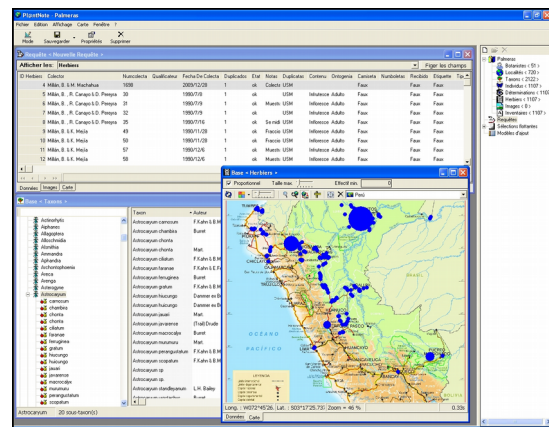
PlantNote - Palmeras
Fichier Edition Affichage Carte Fenêtre ?
Mode Sauvegarder Propriétés Supprimer

Requête < Nouvelle Requête >
Afficher les: Herbiers
Figer les champs

| ID Herbiers | Colecto | Numcolecta | Qualificateur | Fecha De Colecta | Duplicados | Etat | Notas | Duplicatas | Contexo | Ontogenia | Caniseta | Numbolelas | Recibido | Etiquete |
|---|---|---|---|---|---|---|---|---|---|---|---|---|---|---|
| 4 | Millán, B. & M. Machahua | 1698 | | 2009/12/28 | 1 | ok | Colecto | USM | | | Faux | | Faux | |
| 5 | Millán, B., R. Canayo & D. Pereyra | 30 | | 1990/7/8 | 1 | ok | Nuevo | USM | Infrutesce | Adulto | Faux | | Faux | |
| 6 | Millán, B., R. Canayo & D. Pereyra | 31 | | 1990/7/9 | 1 | ok | Nuevo | USM | Infrutesce | Adulto | Faux | | Faux | |
| 7 | Millán, B., R. Canayo & D. Pereyra | 32 | | 1990/7/9 | 1 | ok | Nuevo | USM | Infrutesce | Adulto | Faux | | Faux | |
| 8 | Millán, B., R. Canayo & D. Pereyra | 35 | | 1990/7/16 | 1 | ok | Sa ndi | USM | Infrutesce | Adulto | Faux | | Faux | |
| 10 | Millán, B. & K. Mejía | 49 | | 1990/11/28 | 1 | ok | Fraccio | USM | Infrutesce | Adulto | Faux | | Faux | |
| 11 | Millán, B. & K. Mejía | 51 | | 1990/11/28 | 1 | ok | Fraccio | USM | Infrutesce | Adulto | Faux | | Faux | |
| 12 | Millán, B. & K. Mejía | 57 | | 1990/12/6 | 1 | ok | Nuevo | USM | Infrutesce | Adulto | Faux | | Faux | |
| 13 | Millán, B. & K. Mejía | 58 | | 1990/12/6 | 1 | ok | | | | | | | | |

Données Images Carte

Base < Taxons >
Astrocaryum
Aiphanes
Allagoptera
Attalea
Ammandra
Aphandra
Astrocaryum
Areca
Arenga
Astrocaryum
carnosum
chambira
chonta
ciliatum
faranae
ferrugineum
gratum
huicungo
huaimi
javarense
macrocalyx
murumuru
perangustatum
scopatum

| Taxon | Auteur |
|---|---|
| Astrocaryum carnosum | F.Kahn & B.M. |
| Astrocaryum chambira | Burret |
| Astrocaryum chonta | Mart. |
| Astrocaryum ciliatum | F.Kahn & B.M. |
| Astrocaryum faranae | F.Kahn & B.M. |
| Astrocaryum ferrugineum | F.Kahn & B.M. |
| Astrocaryum gratum | F.Kahn & B.M. |
| Astrocaryum huicungo | Dammer ex Bu |
| Astrocaryum huicungo | Dammer ex Bu |
| Astrocaryum jauari | Mart. |
| Astrocaryum javarense | (Trail) Drude |
| Astrocaryum macrocalyx | Burret |
| Astrocaryum murumuru | Mart. |
| Astrocaryum perangustatum | F.Kahn & B.M. |
| Astrocaryum scopatum | F.Kahn & B.M. |
| Astrocaryum sp. | |
| Astrocaryum sp. | |
| Astrocaryum standleyanum | L.H. Bailey |
| Astrocaryum urostachys | Burret |

Astrocaryum 20 (sous-taxon(s))

Base < Herbiers >
Proportionnel Taille max. Effectif min. 0
Pérou
Long. : W072°45'26. Lat. : S03°17'25.73 Zoom = 46 % 0.33s
Données Carte

Palmeras
Botanistes < 51 >
Localités < 720 >
Taxons < 2122 >
Individus < 1107 >
Déterminations < 1107 >
Herbiers < 1107 >
Images < 0 >
Inventaires < 1107 >
Requêtes
Sélections Ilotantes
Modèles d'ajout